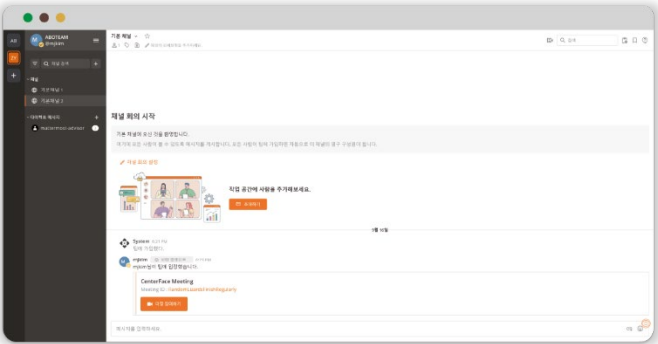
AB
RBOTEAM
@mjdaim

채널 검색

채널
작은 채널 1
기본채널 1

다이렉트 메시지

기본 채널

채널 회의 시작

기본 채널에 오신 것을 환영합니다.

채널 회의 설정

작업 공간에 사람을 추가해보세요.

초대하기

System
참여 가입했다.

CenterFace Meeting

지금 참여하기

메시지를 입력하세요.